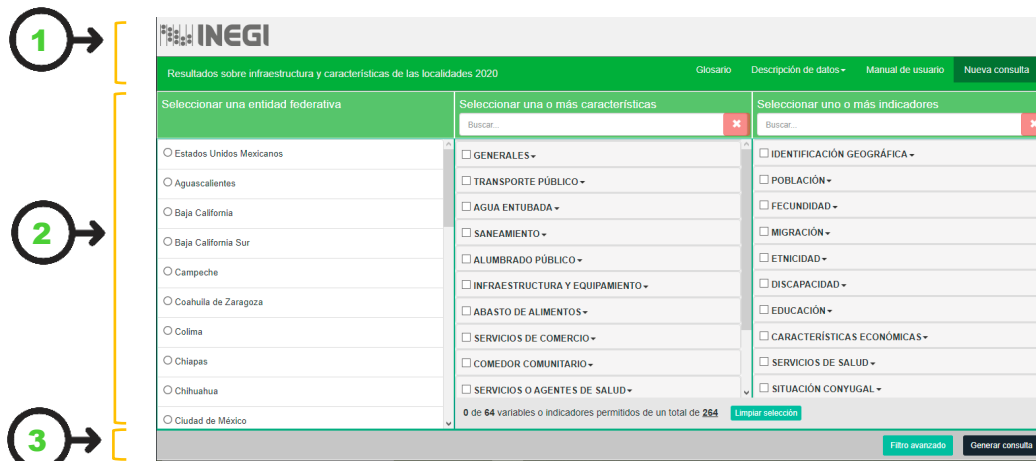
1

INEGI

Resultados sobre infraestructura y características de las localidades 2020

Glosario Descripción de datos Manual de usuario Nueva consulta

2

Seleccionar una entidad federativa

Estados Unidos Mexicanos
Aguascalientes
Baja California
Baja California Sur
Campeche
Coahuila de Zaragoza
Colima
Chiapas
Chihuahua
Ciudad de México

Seleccionar una o más características

Buscar...

GENERALES
TRANSPORTE PÚBLICO
AGUA ENTUBADA
SANEAMIENTO
ALUMBRADO PÚBLICO
INFRAESTRUCTURA Y EQUIPAMIENTO
ABASTO DE ALIMENTOS
SERVICIOS DE COMERCIO
COMEDOR COMUNITARIO
SERVICIOS O AGENTES DE SALUD

Seleccionar uno o más indicadores

Buscar...

IDENTIFICACIÓN GEOGRÁFICA
POBLACIÓN
FECUNDIDAD
MIGRACIÓN
ETNICIDAD
DISCAPACIDAD
EDUCACIÓN
CARACTERÍSTICAS ECONÓMICAS
SERVICIOS DE SALUD
SITUACIÓN CONYUGAL

0 de 64 variables o indicadores permitidos de un total de 264 Limpiar selección

3

Filtro avanzado Generar consulta